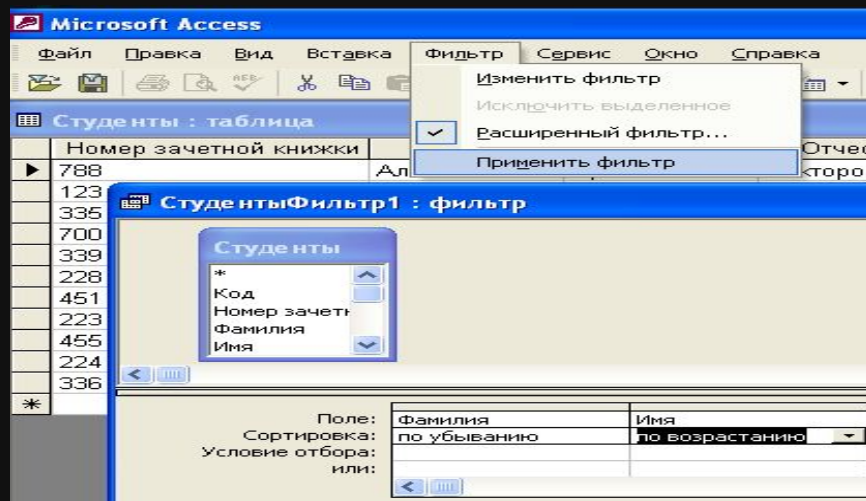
Microsoft Access

Файл Правка Вид Вставка Фильтр Сервис Окно Справка

Изменить фильтр
Исключить выделенное
Расширенный фильтр...
Применить фильтр

Студенты : таблица

| | Номер зачетной книжки | | Отчес |
|---|---|---|---|
| ▶ | 788 | Ал | кторо |
| | 123 | | |
| | 335 | | |
| | 700 | | |
| | 339 | | |
| | 228 | | |
| | 451 | | |
| | 223 | | |
| | 455 | | |
| | 224 | | |
| | 336 | | |
| * | | | |

СтудентыФильтр1 : фильтр

Студенты
*
Код
Номер зачетн
Фамилия
Имя

| | | |
|---|---|---|
| Поле: | Фамилия | Имя |
| Сортировка: | по убыванию | по возрастанию |
| Условие отбора: | | |
| или: | | |